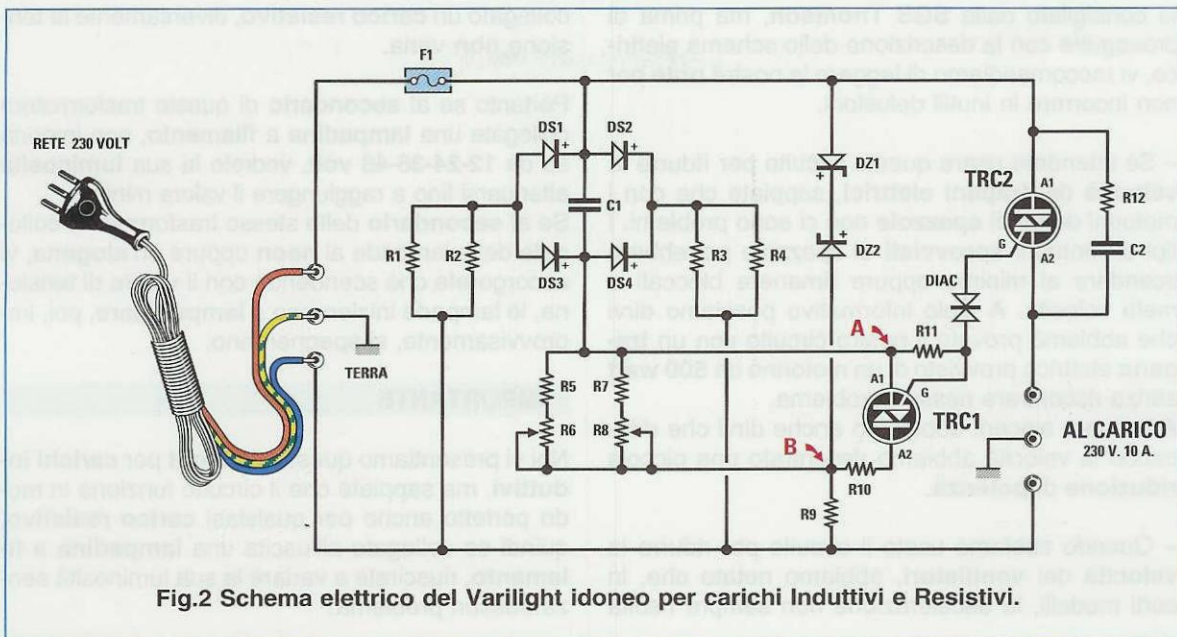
F1

RETE 230 VOLT

TERRA

R1

R2

DS1

DS2

C1

DS3

DS4

R3

R4

DZ1

DZ2

TRC2

A1

G

A2

R12

C2

DIAC

A

R11

R5

R7

R6

R8

A1

G

TRC1

A2

B

R10

R9

AL CARICO

230 V. 10 A.

Fig.2 Schema elettrico del Varilight idoneo per carichi Induttivi e Resistivi.